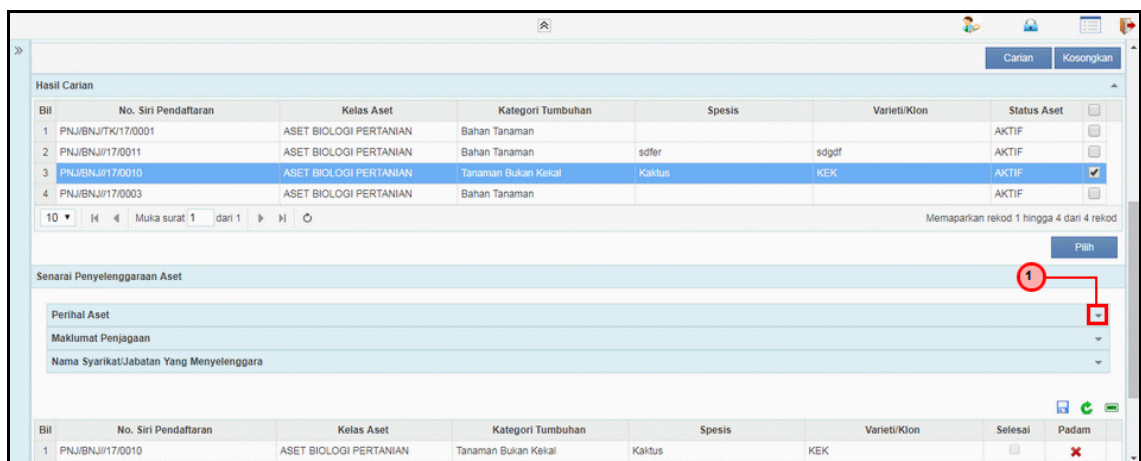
Carian Kosongkan

Hasil Carian

| Bil | No. Siri Pendaftaran | Kelas Aset | Kategori Tumbuhan | Spesis | Varieti/Klon | Status Aset |
|---|---|---|---|---|---|---|
| 1 | PNJ/BNJ/TK/17/0001 | ASET BIOLOGI PERTANIAN | Bahan Tanaman | | | AKTIF |
| 2 | PNJ/BNJ//17/0011 | ASET BIOLOGI PERTANIAN | Bahan Tanaman | sdfer | sdgdf | AKTIF |
| 3 | PNJ/BNJ//17/0010 | ASET BIOLOGI PERTANIAN | Tanaman Bukan Kekal | Kaktus | KEK | AKTIF |
| 4 | PNJ/BNJ//17/0003 | ASET BIOLOGI PERTANIAN | Bahan Tanaman | | | AKTIF |

10 Muka surat 1 dari 1

Memaparkan rekod 1 hingga 4 dari 4 rekod

Pilih

Senarai Penyelenggaraan Aset

1

Perihal Aset

Maklumat Penjagaan

Nama Syarikat/Jabatan Yang Menyelenggara

| Bil | No. Siri Pendaftaran | Kelas Aset | Kategori Tumbuhan | Spesis | Varieti/Klon | Selesai | Padam |
|---|---|---|---|---|---|---|---|
| 1 | PNJ/BNJ//17/0010 | ASET BIOLOGI PERTANIAN | Tanaman Bukan Kekal | Kaktus | KEK | | |